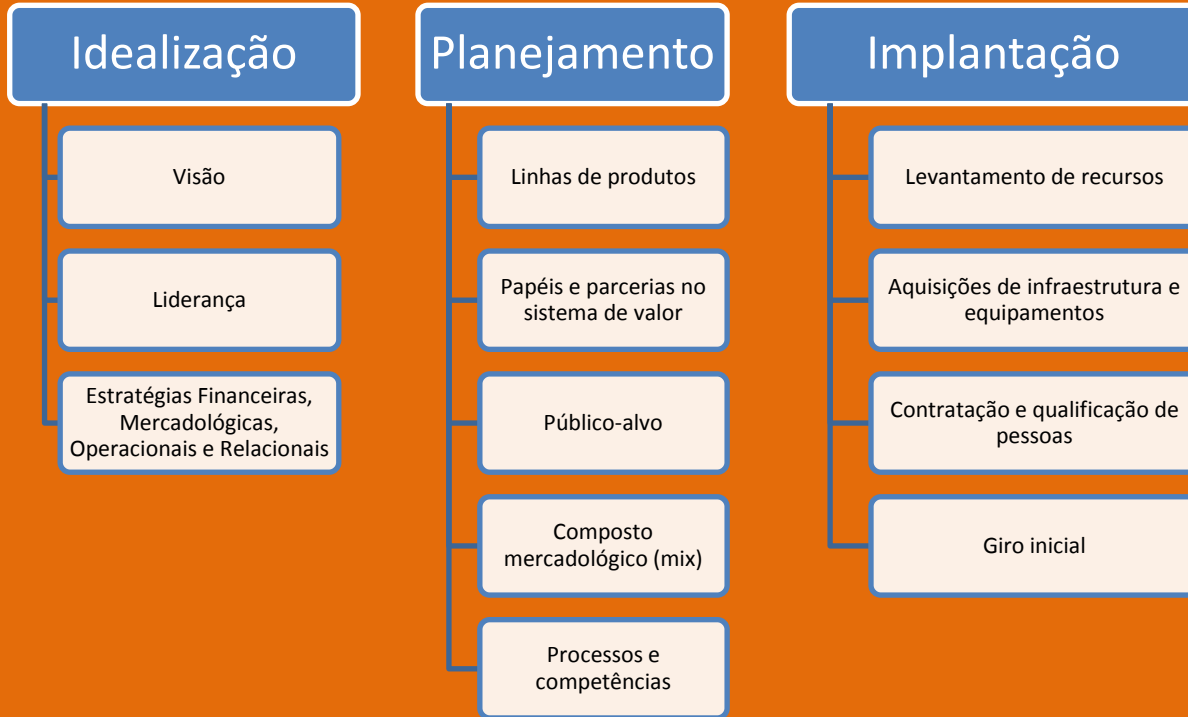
Idealização

Visão

Liderança

Estratégias Financeiras, Mercadológicas, Operacionais e Relacionais

Planejamento

Linhas de produtos

Papéis e parcerias no sistema de valor

Público-alvo

Composto mercadológico (mix)

Processos e competências

Implantação

Levantamento de recursos

Aquisições de infraestrutura e equipamentos

Contratação e qualificação de pessoas

Giro inicial